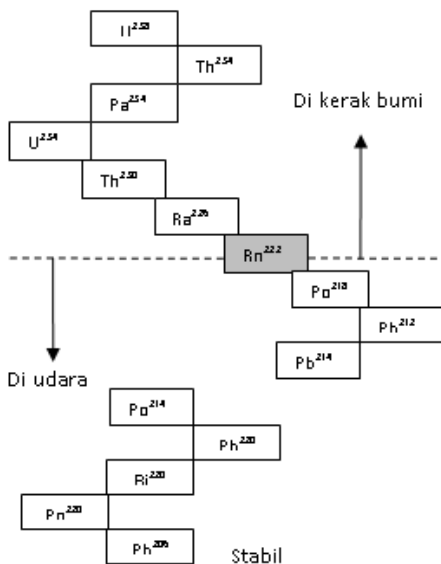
$U^{238}$

$Th^{234}$

$Pa^{234}$

$U^{234}$

$Th^{230}$

$Ra^{226}$

Di kerak bumi

$Rn^{222}$

$Po^{218}$

$Pb^{212}$

$Pb^{214}$

Di udara

$Po^{214}$

$Pb^{210}$

$Bi^{210}$

$Pn^{210}$

$Pb^{206}$

Stabil